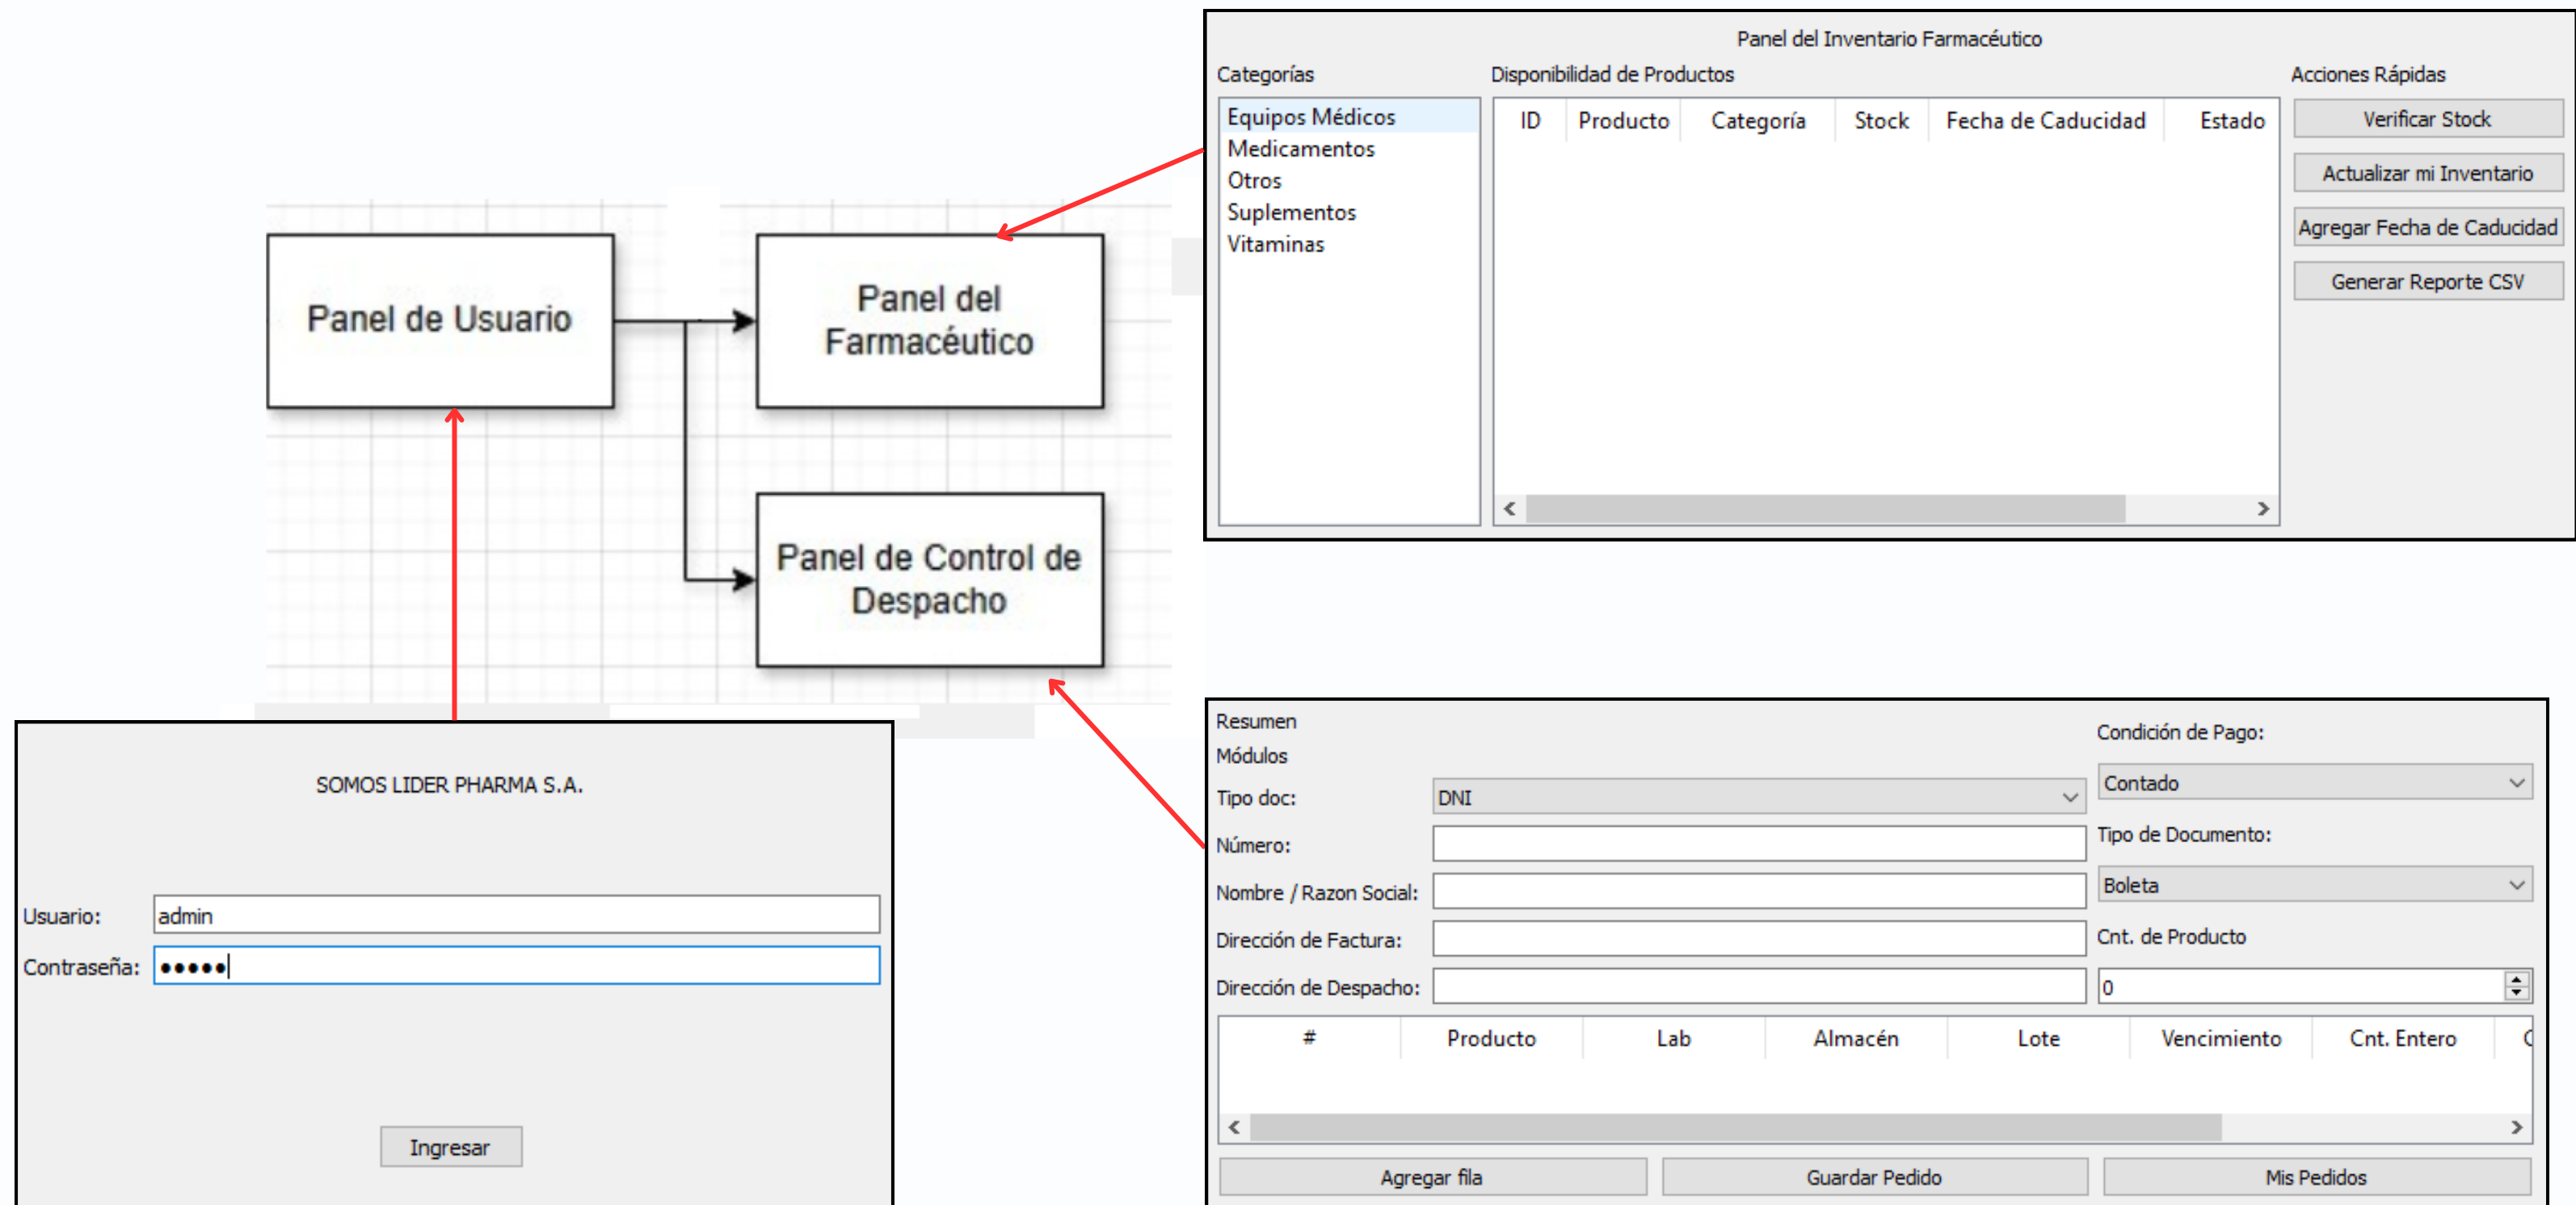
Panel de Usuario

Panel del Farmacéutico

Panel de Control de Despacho

Panel del Inventario Farmacéutico

Categorías

Equipos Médicos
Medicamentos
Otros
Suplementos
Vitaminas

Disponibilidad de Productos

| ID | Producto | Categoría | Stock | Fecha de Caducidad | Estado |
|---|---|---|---|---|---|

Acciones Rápidas

Verificar Stock

Actualizar mi Inventario

Agregar Fecha de Caducidad

Generar Reporte CSV

SOMOS LIDER PHARMA S.A.

Usuario: admin

Contraseña: •••••

Ingresar

Resumen

Módulos

Tipo doc: DNI

Número:

Nombre / Razon Social:

Dirección de Factura:

Dirección de Despacho:

Condición de Pago:

Contado

Tipo de Documento:

Boleta

Cnt. de Producto

0

| # | Producto | Lab | Almacén | Lote | Vencimiento | Cnt. Entero | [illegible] |
|---|---|---|---|---|---|---|---|

Agregar fila

Guardar Pedido

Mis Pedidos